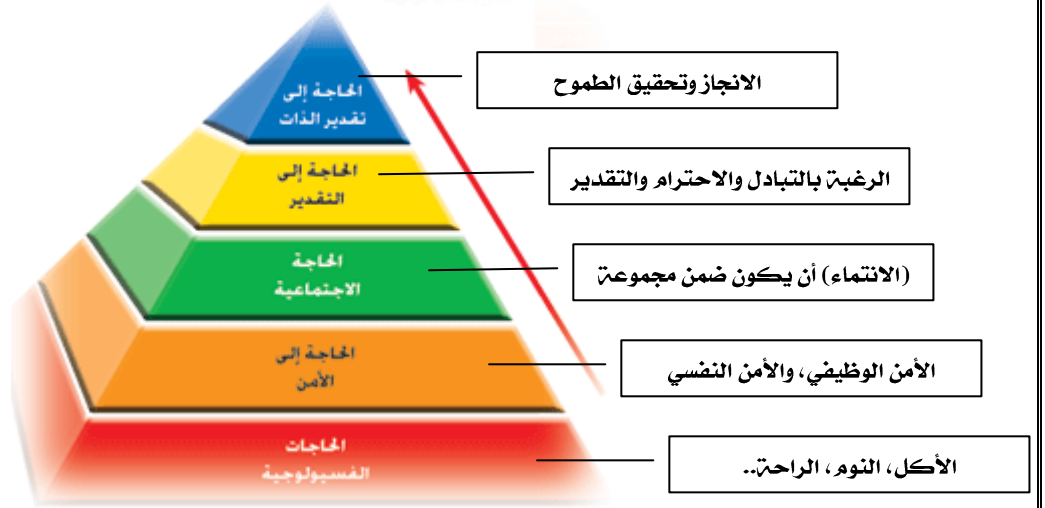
الحاجة إلى تقدير الذات

الانجاز وتحقيق الطموح

الحاجة إلى التقدير

الرغبة بالتبادل والاحترام والتقدير

الحاجة الاجتماعية

(الانتماء) أن يكون ضمن مجموعة

الحاجة إلى الأمن

الأمن الوظيفي، والأمن النفسي

الحاجات الفسيولوجية

الأكل، النوم، الراحة..